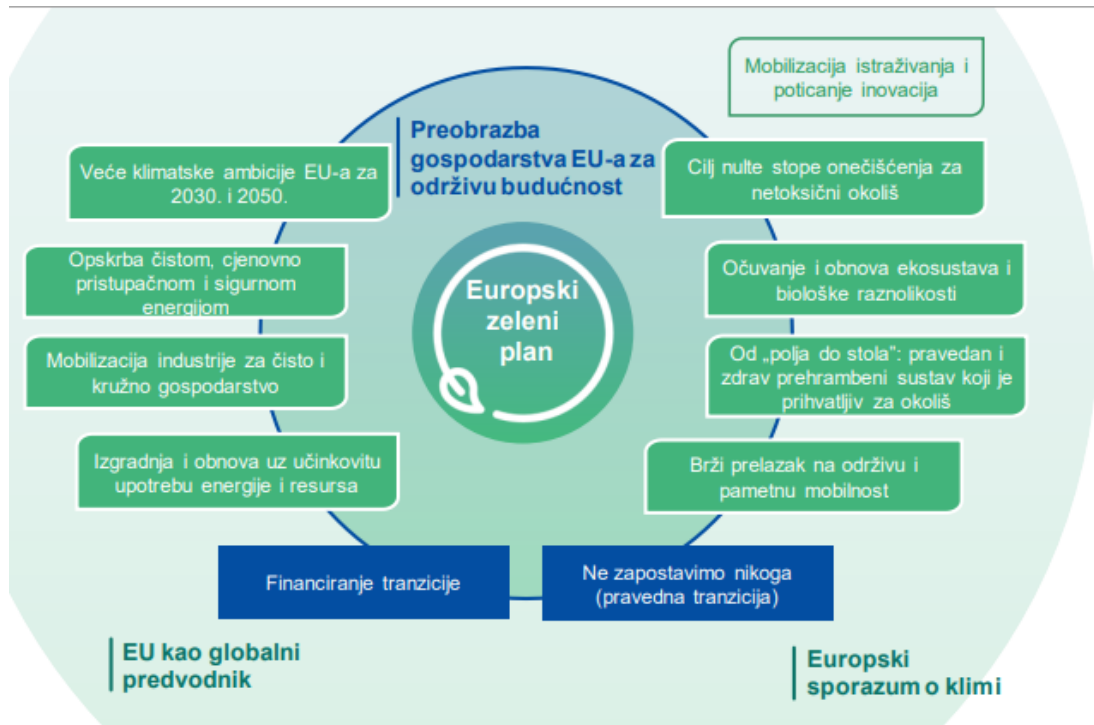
Mobilizacija istraživanja i poticanje inovacija

Preobrazba gospodarstva EU-a za održivu budućnost

Veće klimatske ambicije EU-a za 2030. i 2050.

Cilj nulte stope onečišćenja za netoksični okoliš

Opskrba čistom, cjenovno pristupačnom i sigurnom energijom

Europski zeleni plan

Očuvanje i obnova ekosustava i biološke raznolikosti

Mobilizacija industrije za čisto i kružno gospodarstvo

Od „polja do stola": pravedan i zdrav prehrambeni sustav koji je prihvatljiv za okoliš

Izgradnja i obnova uz učinkovitu upotrebu energije i resursa

Brži prelazak na održivu i pametnu mobilnost

Financiranje tranzicije

Ne zapostavimo nikoga (pravedna tranzicija)

EU kao globalni predvodnik

Europski sporazum o klimi